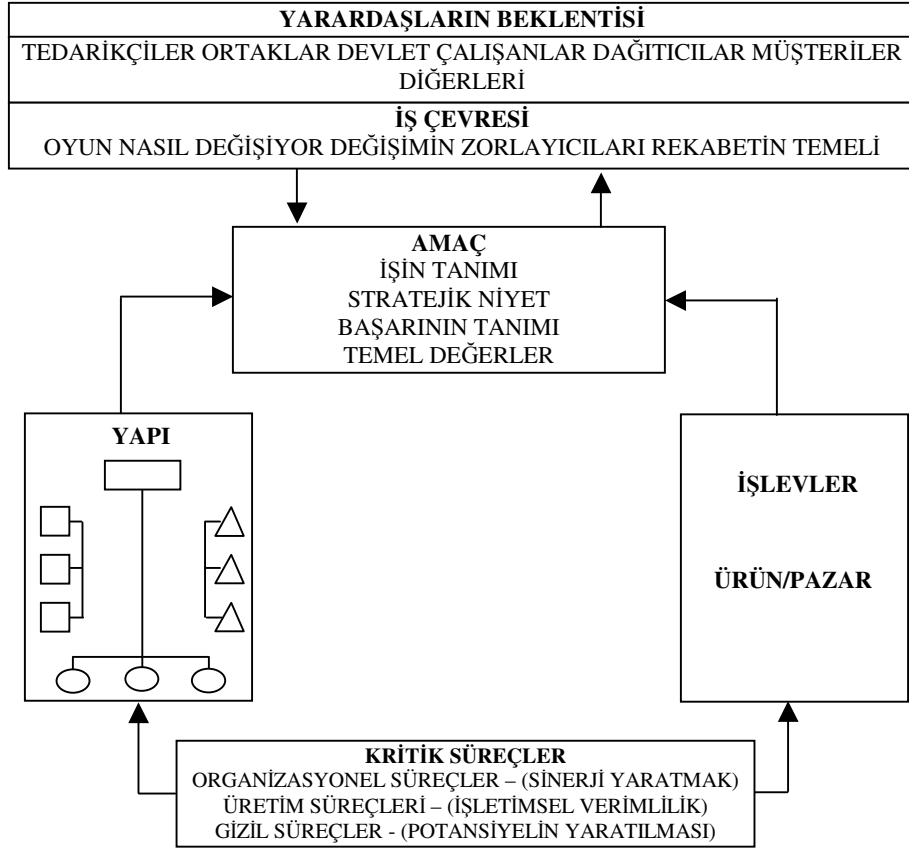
YARARDAŞLARIN BEKLENTİSİ
TEDARİKÇİLER ORTAKLAR DEVLET ÇALIŞANLAR DAĞITICILAR MÜŞTERİLER DİĞERLERİ

İŞ ÇEVRESİ
OYUN NASIL DEĞİŞİYOR DEĞİŞİMİN ZORLAYICILARI REKABETİN TEMELİ

AMAÇ
İŞİN TANIMI
STRATEJİK NİYET
BAŞARININ TANIMI
TEMEL DEĞERLER

YAPI

İŞLEVLER

ÜRÜN/PAZAR

KRİTİK SÜREÇLER
ORGANİZASYONEL SÜREÇLER – (SİNERJİ YARATMAK)
ÜRETİM SÜREÇLERİ – (İŞLETİMSEL VERİMLİLİK)
GİZİL SÜREÇLER - (POTANSİYELİN YARATILMASI)